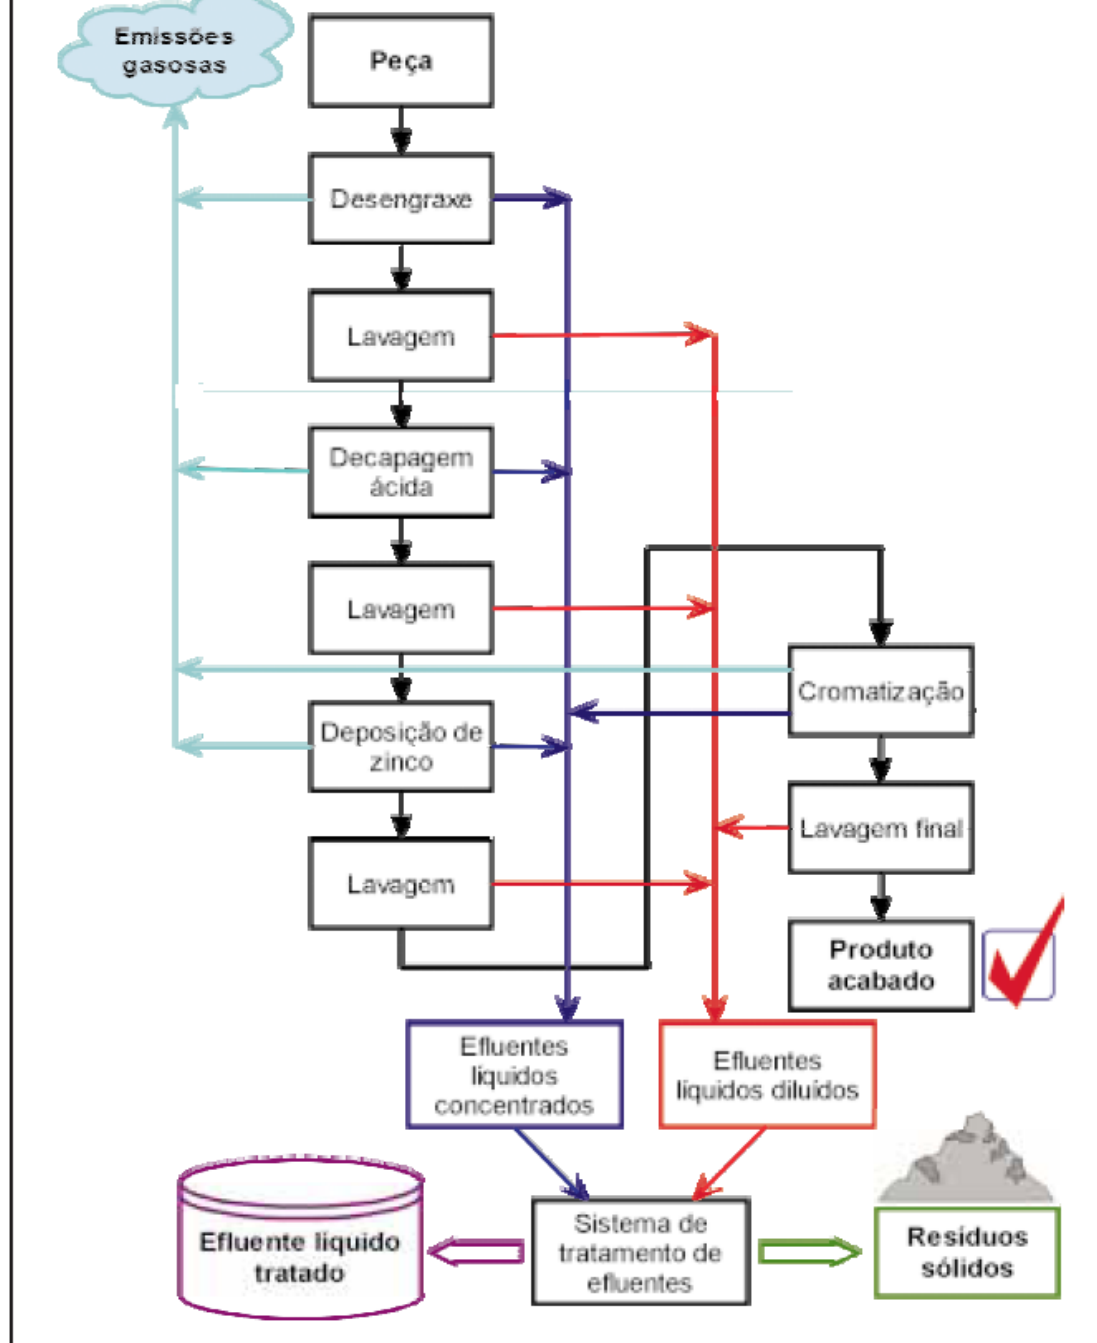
Emissões gasosas

Peça

Desengraxe

Lavagem

Decapagem ácida

Lavagem

Cromatização

Deposição de zinco

Lavagem final

Lavagem

Produto acabado

Efluentes liquidos concentrados

Efluentes liquidos diluídos

Efluente liquido tratado

Sistema de tratamento de efluentes

Resíduos sólidos